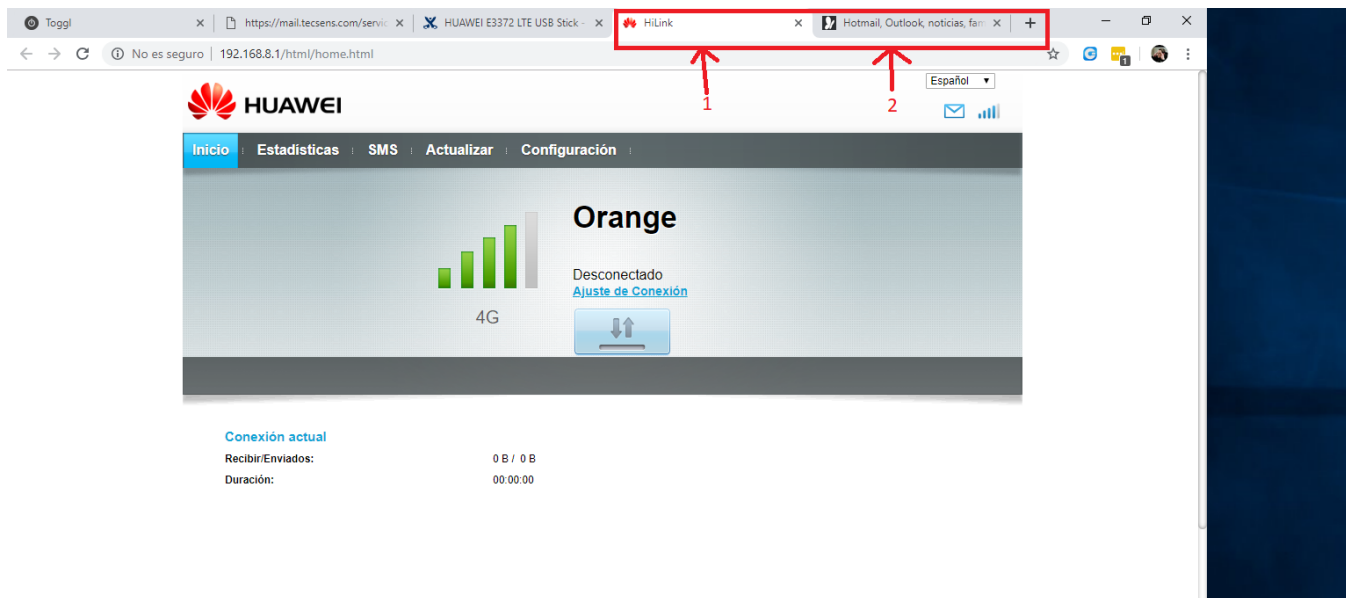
Toggl
https://mail.tecsens.com/servic
HUAWEI E3372 LTE USB Stick
HiLink
Hotmail, Outlook, noticias, fam
No es seguro | 192.168.8.1/html/home.html

1
2

Español

HUAWEI

Inicio
Estadísticas
SMS
Actualizar
Configuración

Orange

Desconectado
Ajuste de Conexión

4G

Conexión actual

| Recibir/Enviados: | 0 B / 0 B |
|---|---|
| Duración: | 00:00:00 |